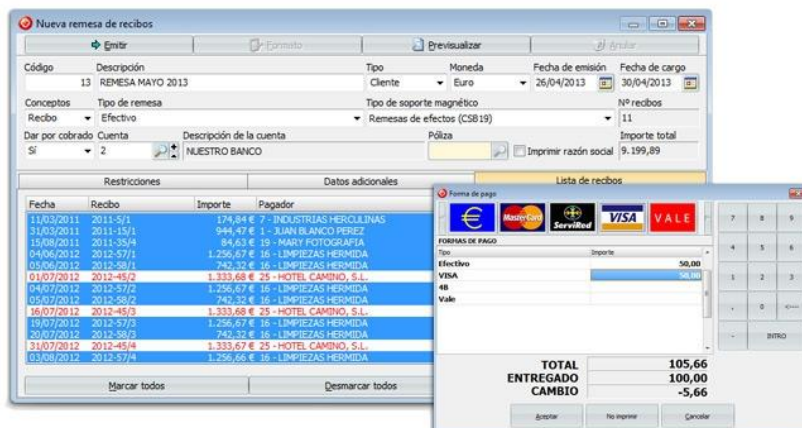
Nueva remesa de recibos

Emitir | Formato | Previsualizar | Anular

Código: 13
Descripción: REMESA MAYO 2013
Tipo: Cliente
Moneda: Euro
Fecha de emisión: 26/04/2013
Fecha de cargo: 30/04/2013
Conceptos: Recibo
Tipo de remesa: Efectivo
Tipo de soporte magnético: Remesas de efectos (CSB19)
Nº recibos: 11
Dar por cobrado: Sí
Cuenta: 2
Descripción de la cuenta: NUESTRO BANCO
Póliza
Imprimir razón social
Importe total: 9.199,89

Restricciones | Datos adicionales | Lista de recibos

| Fecha | Recibo | Importe | Pagador |
|---|---|---|---|
| 11/03/2011 | 2011-5/1 | 174,84 € | 7 - INDUSTRIAS HERCULINAS |
| 31/03/2011 | 2011-15/1 | 944,47 € | 1 - JUAN BLANCO PEREZ |
| 15/08/2011 | 2011-35/4 | 84,63 € | 19 - MARY FOTOGRAFIA |
| 04/06/2012 | 2012-57/1 | 1.256,67 € | 16 - LIMPIEZAS HERMIDA |
| 05/06/2012 | 2012-58/1 | 742,32 € | 16 - LIMPIEZAS HERMIDA |
| 01/07/2012 | 2012-45/2 | 1.333,68 € | 25 - HOTEL CAMINO, S.L. |
| 04/07/2012 | 2012-57/2 | 1.256,67 € | 16 - LIMPIEZAS HERMIDA |
| 05/07/2012 | 2012-58/2 | 742,32 € | 16 - LIMPIEZAS HERMIDA |
| 16/07/2012 | 2012-45/3 | 1.333,68 € | 25 - HOTEL CAMINO, S.L. |
| 19/07/2012 | 2012-57/3 | 1.256,67 € | 16 - LIMPIEZAS HERMIDA |
| 20/07/2012 | 2012-58/3 | 742,32 € | 16 - LIMPIEZAS HERMIDA |
| 31/07/2012 | 2012-45/4 | 1.333,67 € | 25 - HOTEL CAMINO, S.L. |
| 03/08/2012 | 2012-57/4 | 1.256,66 € | 16 - LIMPIEZAS HERMIDA |

Marcar todos | Desmarcar todos

Forma de pago

€ | MasterCard | ServiRed | VISA | VALE

FORMAS DE PAGO

| Tipo | Importe |
|---|---|
| Efectivo | 50,00 |
| VISA | 50,00 |
| 4B | |
| Vale | |

7 8 9
4 5 6
1 2 3
, 0 <---
- INTRO

TOTAL 105,66
ENTREGADO 100,00
CAMBIO -5,66

Aceptar | No imprimir | Cancelar